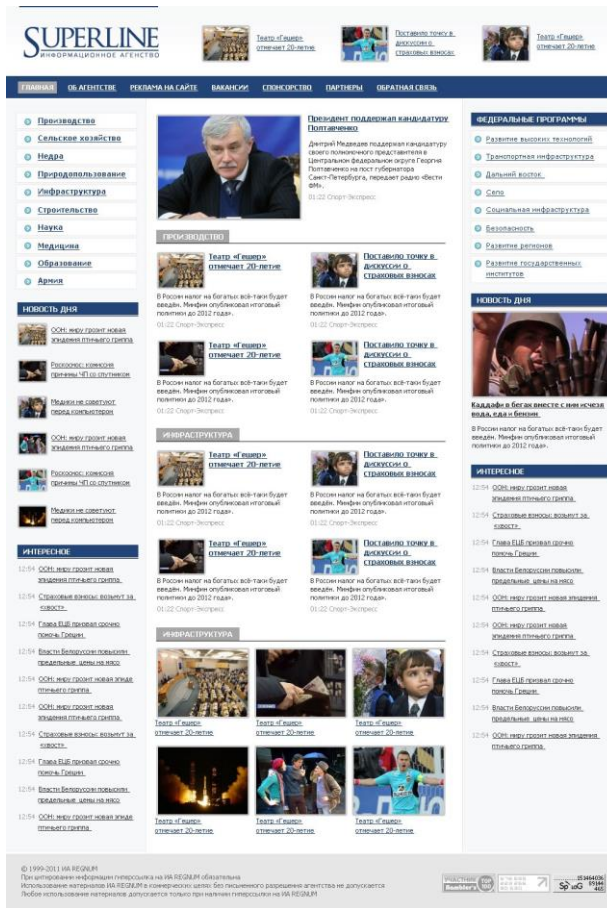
SUPERLINE
ИНФОРМАЦИОННОЕ АГЕНТСТВО

Театр «Гешер» отмечает 20-летие

Поставило точку в дискуссии о страховых взносах

Театр «Гешер» отмечает 20-летие

ГЛАВНАЯ ОБ АГЕНТСТВЕ РЕКЛАМА НА САЙТЕ ВАКАНСИИ СПОНСОРСТВО ПАРТНЕРЫ ОБРАТНАЯ СВЯЗЬ

Производство
Сельское хозяйство
Недра
Природопользование
Инфраструктура
Строительство
Наука
Медицина
Образование
Армия

НОВОСТЬ ДНЯ

ООН: миру грозит новая эпидемия птичьего гриппа

Роскосмос назвал причины ЧП со спутником

Медики не советуют перед компьютером

ООН: миру грозит новая эпидемия птичьего гриппа

Роскосмос назвал причины ЧП со спутником

Медики не советуют перед компьютером

ИНТЕРЕСНОЕ

12:54 ООН: миру грозит новая эпидемия птичьего гриппа
12:54 Страховые взносы: возьмут за «хвост»
12:54 Глава ЕЦБ призвал срочно помочь Греции
12:54 Власти Белоруссии повысили предельные цены на мясо
12:54 ООН: миру грозит новая эпидемия птичьего гриппа
12:54 ООН: миру грозит новая эпидемия птичьего гриппа
12:54 Страховые взносы: возьмут за «хвост»
12:54 Глава ЕЦБ призвал срочно помочь Греции
12:54 Власти Белоруссии повысили предельные цены на мясо
12:54 ООН: миру грозит новая эпидемия птичьего гриппа

Президент поддержал кандидатуру Полтавченко

Дмитрий Медведев поддержал кандидатуру своего полномочного представителя в Центральном федеральном округе Георгия Полтавченко на пост губернатора Санкт-Петербурга, передает радио «Вести ФМ».

01:22 Спорт-Экспресс

ПРОИЗВОДСТВО

Театр «Гешер» отмечает 20-летие
В России налог на богатых всё-таки будет введён. Минфин опубликовал итоговый политики до 2012 года».
01:22 Спорт-Экспресс

Поставило точку в дискуссии о страховых взносах
В России налог на богатых всё-таки будет введён. Минфин опубликовал итоговый политики до 2012 года».
01:22 Спорт-Экспресс

Театр «Гешер» отмечает 20-летие
В России налог на богатых всё-таки будет введён. Минфин опубликовал итоговый политики до 2012 года».
01:22 Спорт-Экспресс

Поставило точку в дискуссии о страховых взносах
В России налог на богатых всё-таки будет введён. Минфин опубликовал итоговый политики до 2012 года».
01:22 Спорт-Экспресс

ИНФРАСТРУКТУРА

Театр «Гешер» отмечает 20-летие
В России налог на богатых всё-таки будет введён. Минфин опубликовал итоговый политики до 2012 года».
01:22 Спорт-Экспресс

Поставило точку в дискуссии о страховых взносах
В России налог на богатых всё-таки будет введён. Минфин опубликовал итоговый политики до 2012 года».
01:22 Спорт-Экспресс

Театр «Гешер» отмечает 20-летие
В России налог на богатых всё-таки будет введён. Минфин опубликовал итоговый политики до 2012 года».
01:22 Спорт-Экспресс

Поставило точку в дискуссии о страховых взносах
В России налог на богатых всё-таки будет введён. Минфин опубликовал итоговый политики до 2012 года».
01:22 Спорт-Экспресс

ИНФРАСТРУКТУРА

Театр «Гешер» отмечает 20-летие
Театр «Гешер» отмечает 20-летие
Театр «Гешер» отмечает 20-летие
Театр «Гешер» отмечает 20-летие
Театр «Гешер» отмечает 20-летие
Театр «Гешер» отмечает 20-летие

ФЕДЕРАЛЬНЫЕ ПРОГРАММЫ

Развитие высоких технологий
Транспортная инфраструктура
Дальний восток
Село
Социальная инфраструктура
Безопасность
Развитие регионов
Развитие государственных институтов

НОВОСТЬ ДНЯ

Каддафи в бегах вместе с ним исчезла вода, еда и бензин

В России налог на богатых всё-таки будет введён. Минфин опубликовал итоговый политики до 2012 года».

ИНТЕРЕСНОЕ

12:54 ООН: миру грозит новая эпидемия птичьего гриппа
12:54 Страховые взносы: возьмут за «хвост»
12:54 Глава ЕЦБ призвал срочно помочь Греции
12:54 Власти Белоруссии повысили предельные цены на мясо
12:54 ООН: миру грозит новая эпидемия птичьего гриппа
12:54 ООН: миру грозит новая эпидемия птичьего гриппа
12:54 Страховые взносы: возьмут за «хвост»
12:54 Глава ЕЦБ призвал срочно помочь Греции
12:54 Власти Белоруссии повысили предельные цены на мясо
12:54 ООН: миру грозит новая эпидемия птичьего гриппа

© 1999-2011 ИА REGNUM
При цитировании информации гиперссылка на ИА REGNUM обязательна
Использование материалов ИА REGNUM в коммерческих целях без письменного разрешения агентства не допускается
Любое использование материалов допускается только при наличии гиперссылки на ИА REGNUM

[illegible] Rambler's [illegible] SpyLOG 153464036 05144 445